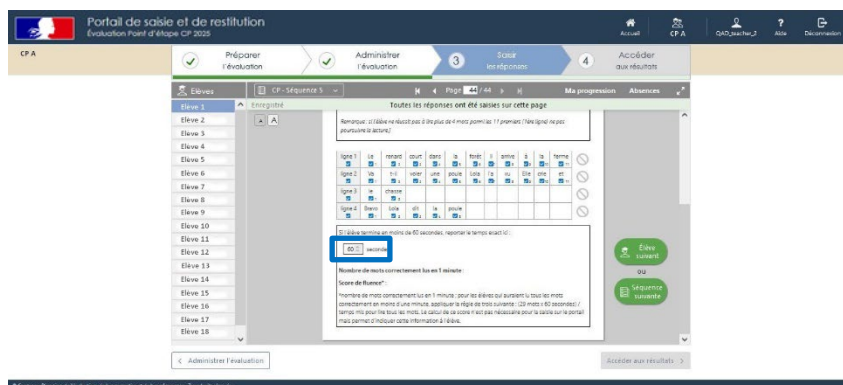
Portail de saisie et de restitution
Évaluation Point d'étape CP 2025

Accueil
CP A
QAO_teacher_2
Aide
Déconnexion

CP A

Préparer l'évaluation
Administrer l'évaluation
3 Saisir les réponses
4 Accéder aux résultats

Élèves
CP - Séquence 5
Page 44 / 44
Ma progression
Absences

Elève 1
Elève 2
Elève 3
Elève 4
Elève 5
Elève 6
Elève 7
Elève 8
Elève 9
Elève 10
Elève 11
Elève 12
Elève 13
Elève 14
Elève 15
Elève 16
Elève 17
Elève 18

Enregistré
Toutes les réponses ont été saisies sur cette page

A

Remarque : si l'élève ne réussit pas à lire plus de 4 mots parmi les 11 premiers (1ère ligne) ne pas poursuivre la lecture.

| ligne 1 | Le | renard | court | dans | la | forêt | à | arrive | à | la | ferme |
|---|---|---|---|---|---|---|---|---|---|---|---|
| ligne 2 | Va | t-il | voler | une | poule | Sola | la | vu | Elle | crie | et |
| ligne 3 | le | chasse | | | | | | | | | |
| ligne 4 | Bravo | Sola | dit | la | poule | | | | | | |

Si l'élève termine en moins de 60 secondes, reporter le temps exact ici :

60 secondes

Nombre de mots correctement lus en 1 minute :

Score de fluence* :

*nombre de mots correctement lus en 1 minute ; pour les élèves qui auraient lu tous les mots correctement en moins d'une minute, appliquer la règle de trois suivante : (28 mots × 60 secondes) / temps mis pour lire tous les mots. Le calcul de ce score n'est pas nécessaire pour la saisie sur le portail mais permet d'indiquer cette information à l'élève.

Élève suivant
ou
Séquence suivante

< Administrer l'évaluation
Accéder aux résultats >